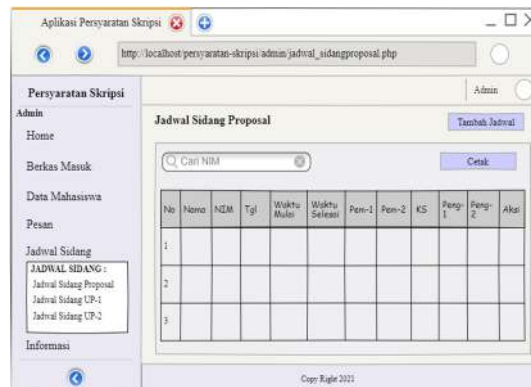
Aplikasi Persyaratan Skripsi

http://localhost/persyaratan-skripsi/admin/jadwal_sidangproposal.php

Persyaratan Skripsi

Admin

Admin

Home

Berkas Masuk

Data Mahasiswa

Pesan

Jadwal Sidang

JADWAL SIDANG :
Jadwal Sidang Proposal
Jadwal Sidang UP-1
Jadwal Sidang UP-2

Informasi

Jadwal Sidang Proposal

Tambah Jadwal

Cari NIM

Cetak

| No | Nama | NIM | Tgl | Waktu Mulai | Waktu Selesai | Pem-1 | Pem-2 | KS | Peng-1 | Peng-2 | Aksi |
|---|---|---|---|---|---|---|---|---|---|---|---|
| 1 | | | | | | | | | | | |
| 2 | | | | | | | | | | | |
| 3 | | | | | | | | | | | |

Copy Right 2021